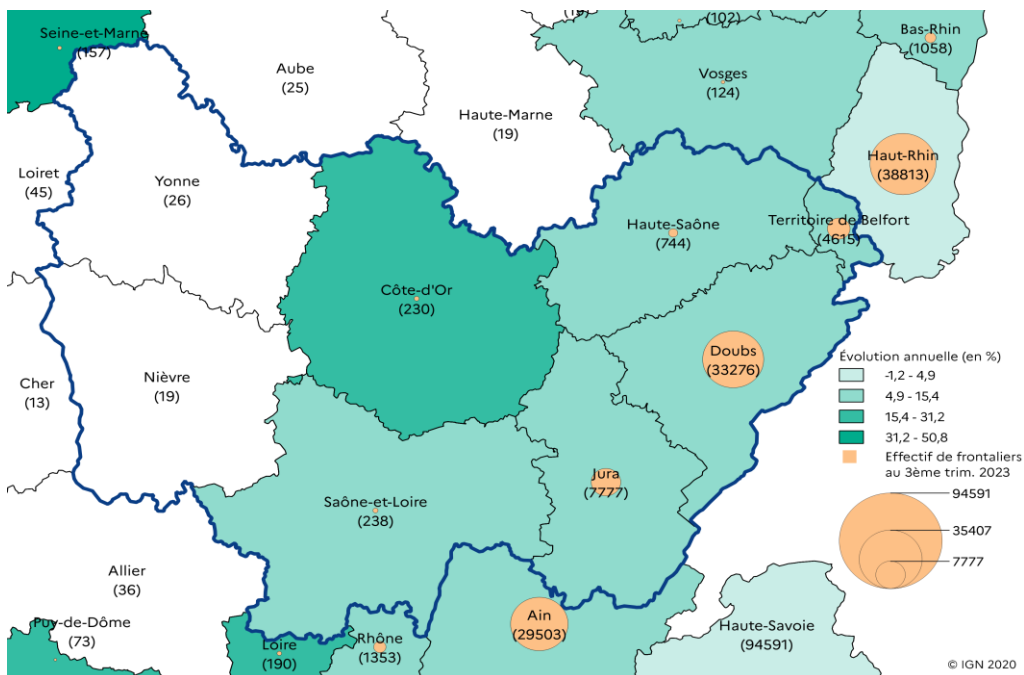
Seine-et-Marne
(157)

Aube
(25)

Haute-Marne
(19)

(102)

Vosges
(124)

Bas-Rhin
(1058)

Haut-Rhin
(38813)

Loiret
(45)

Yonne
(26)

Haute-Saône
(744)

Territoire de Belfort
(4615)

Côte-d'Or
(230)

Doubs
(33276)

Cher
(13)

Nièvre
(19)

Jura
(7777)

Saône-et-Loire
(238)

Allier
(36)

Ain
(29503)

Puy-de-Dôme
(73)

Loire
(190)

Rhône
(1353)

Haute-Savoie
(94591)

Évolution annuelle (en %)
-1,2 - 4,9
4,9 - 15,4
15,4 - 31,2
31,2 - 50,8
Effectif de frontaliers au 3ème trim. 2023
94591
35407
7777

© IGN 2020